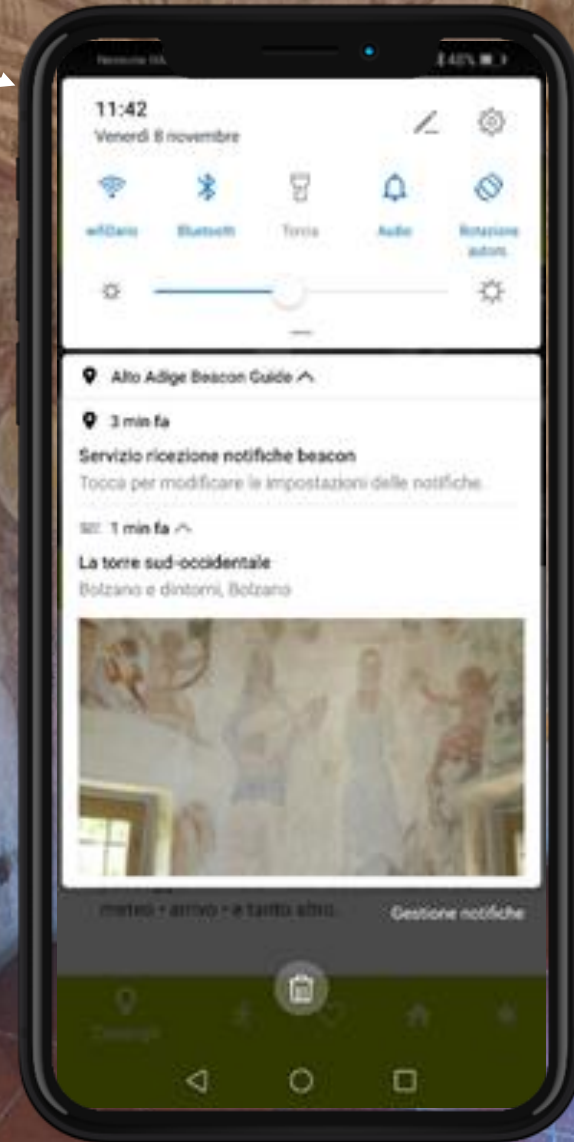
Nessuna SIM

11:42
Venerdì 8 novembre

wifiDario
Bluetooth
Torcia
Audio
Rotazione autom.

Alto Adige Beacon Guide

3 min fa
Servizio ricezione notifiche beacon
Tocca per modificare le impostazioni delle notifiche

1 min fa
La torre sud-occidentale
Bolzano e dintorni, Bolzano

meteo • arrivo • e tanto altro
Gestione notifiche

Consigli